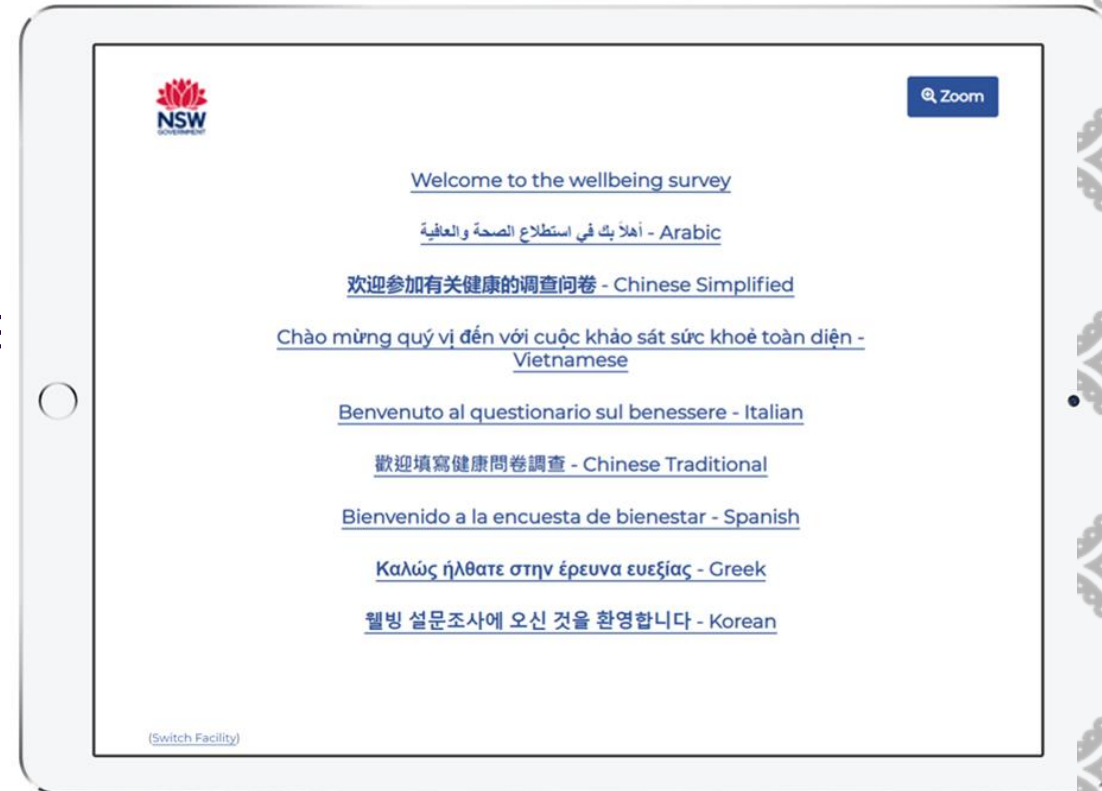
NSW
GOVERNMENT

Zoom

Welcome to the wellbeing survey

أهلاً بك في استطلاع الصحة والعافية - Arabic

欢迎参加有关健康的调查问卷 - Chinese Simplified

Chào mừng quý vị đến với cuộc khảo sát sức khoẻ toàn diện - Vietnamese

Benvenuto al questionario sul benessere - Italian

歡迎填寫健康問卷調查 - Chinese Traditional

Bienvenido a la encuesta de bienestar - Spanish

Καλώς ήλθατε στην έρευνα ευεξίας - Greek

웰빙 설문조사에 오신 것을 환영합니다 - Korean

(Switch Facility)